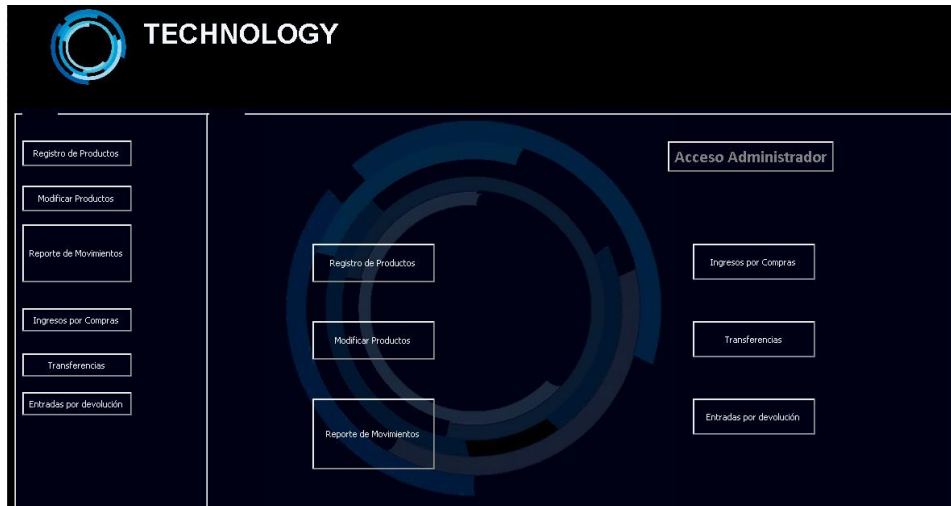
TECHNOLOGY

Registro de Productos

Modificar Productos

Reporte de Movimientos

Ingresos por Compras

Transferencias

Entradas por devolución

Acceso Administrador

Registro de Productos

Modificar Productos

Reporte de Movimientos

Ingresos por Compras

Transferencias

Entradas por devolución